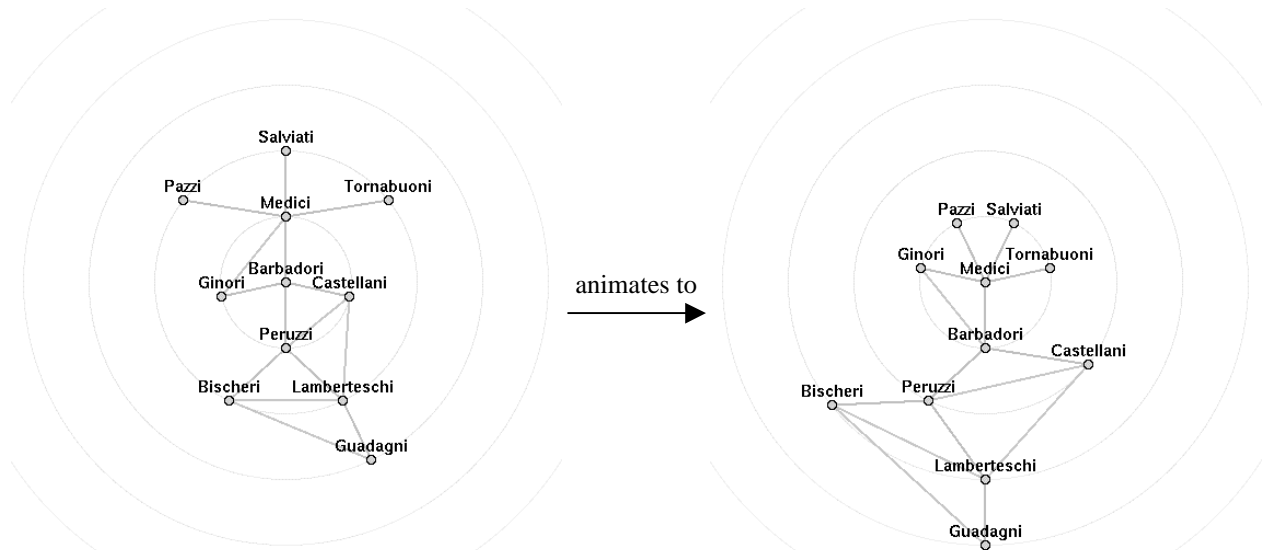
Salviati
Pazzi
Medici
Tornabuoni
Barbadori
Ginori
Castellani
Peruzzi
Bischeri
Lamberteschi
Guadagni

animates to

Pazzi
Salviati
Ginori
Tornabuoni
Medici
Barbadori
Castellani
Bischeri
Peruzzi
Lamberteschi
Guadagni